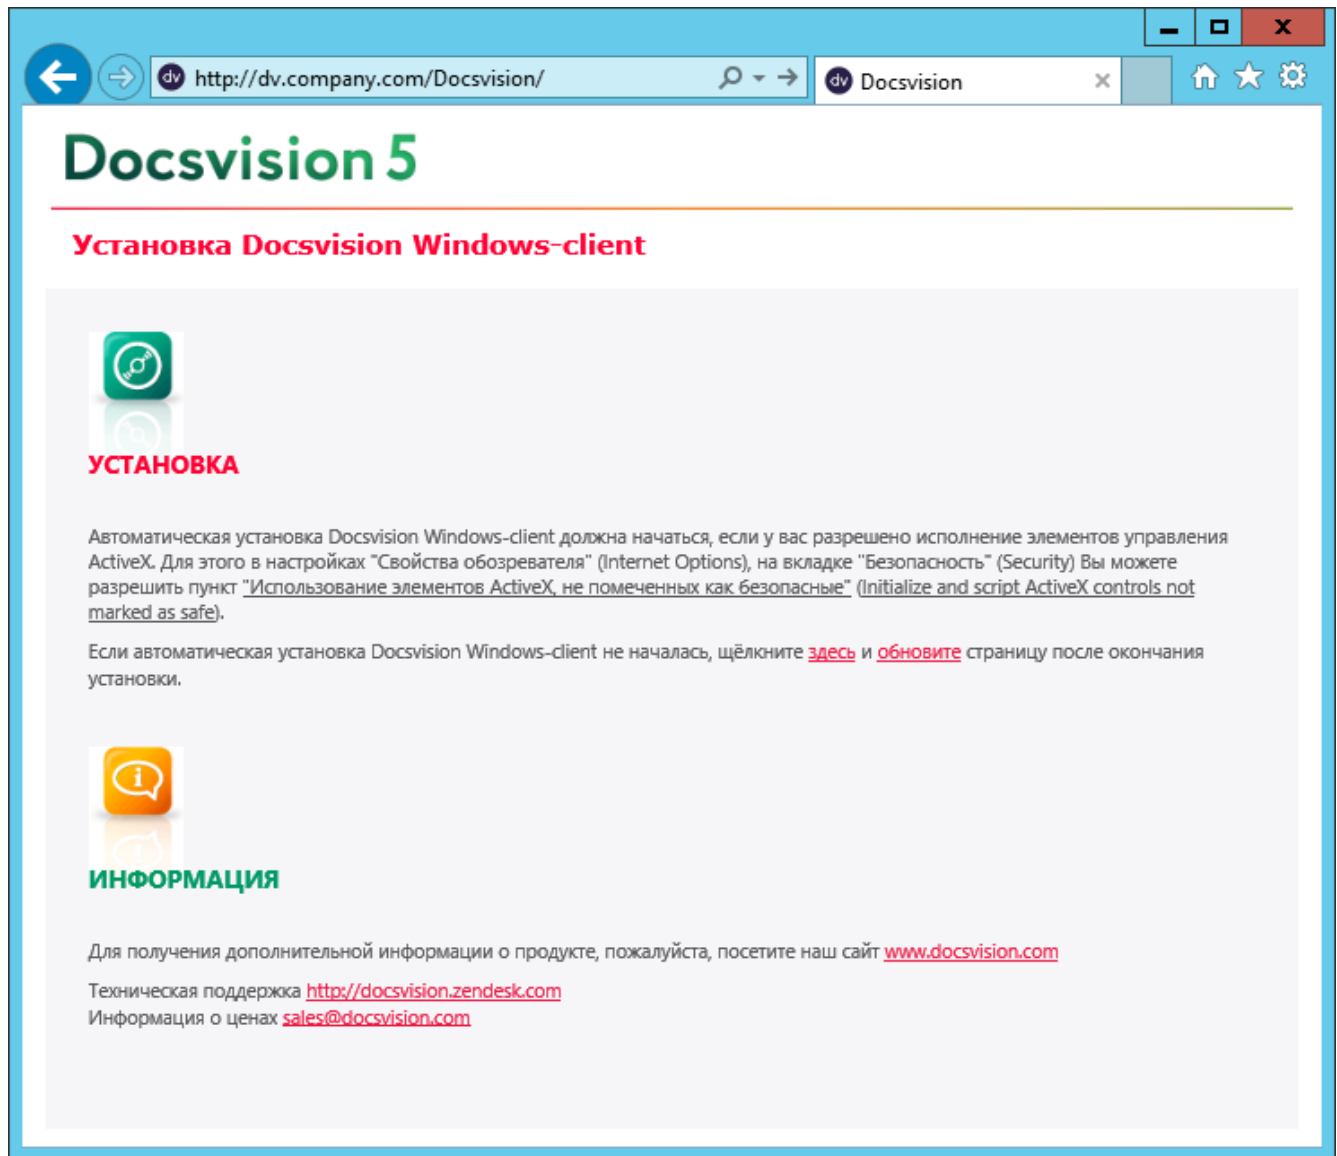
http://dv.company.com/Docsvision/

Docsvision

Docsvision 5

Установка Docsvision Windows-client

УСТАНОВКА

Автоматическая установка Docsvision Windows-client должна начаться, если у вас разрешено исполнение элементов управления ActiveX. Для этого в настройках "Свойства обозревателя" (Internet Options), на вкладке "Безопасность" (Security) Вы можете разрешить пункт "Использование элементов ActiveX, не помеченных как безопасные" (Initialize and script ActiveX controls not marked as safe).

Если автоматическая установка Docsvision Windows-client не началась, щёлкните здесь и обновите страницу после окончания установки.

ИНФОРМАЦИЯ

Для получения дополнительной информации о продукте, пожалуйста, посетите наш сайт www.docsvision.com

Техническая поддержка http://docsvision.zendesk.com
Информация о ценах sales@docsvision.com